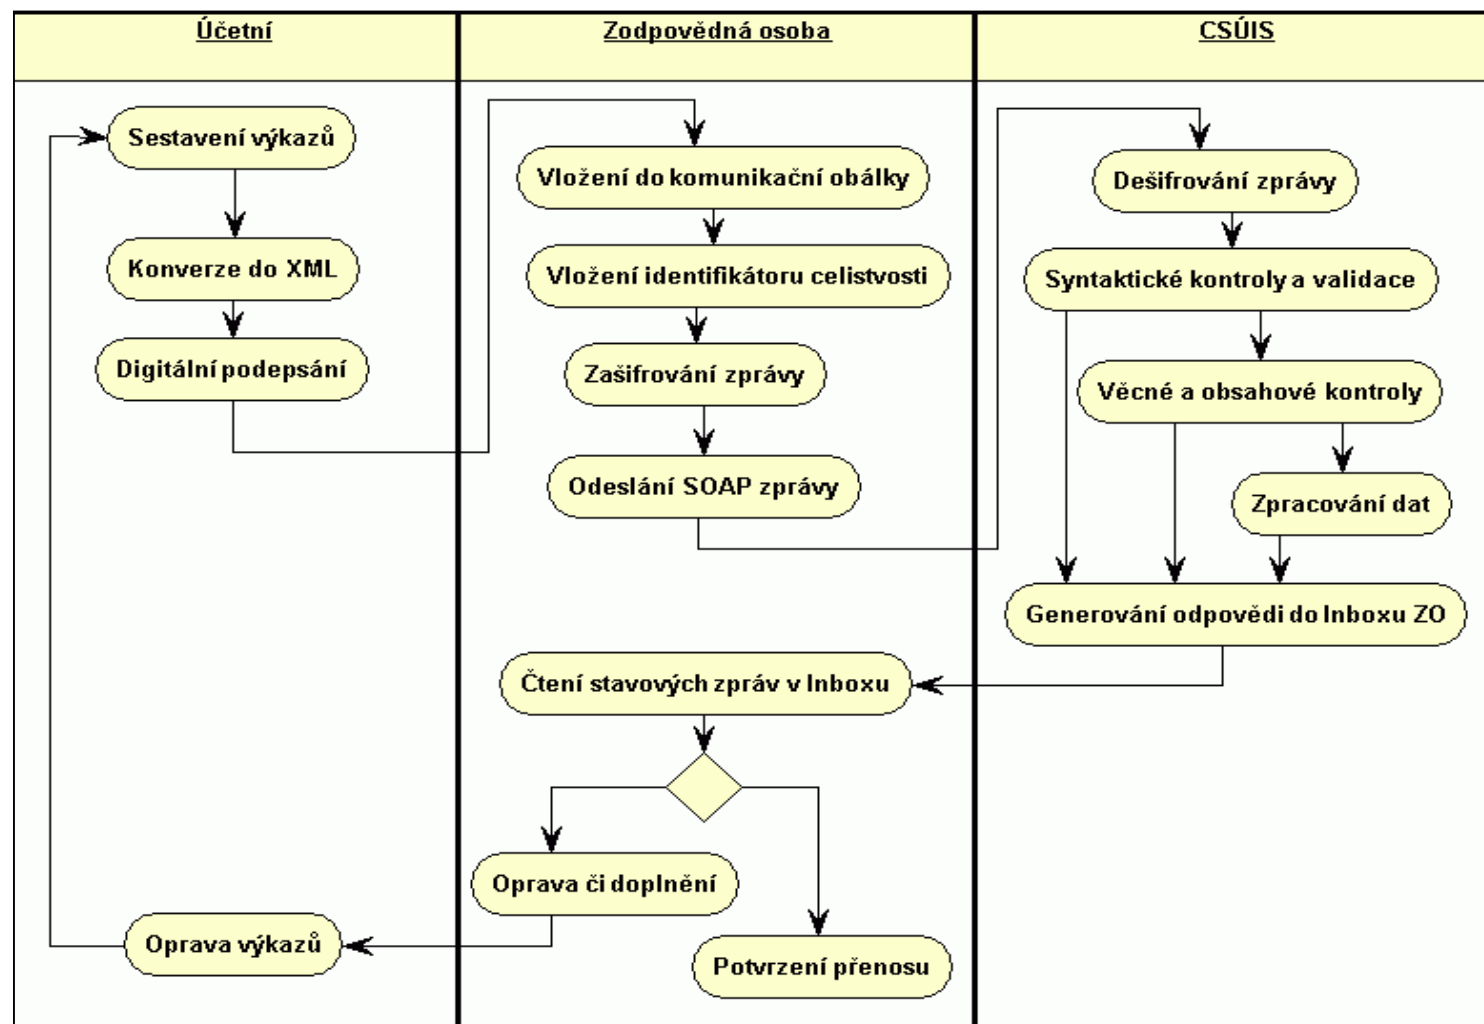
Účetní

Zodpovědná osoba

CSÚIS

Sestavení výkazů

Konverze do XML

Digitální podepsání

Vložení do komunikační obálky

Vložení identifikátoru celistvosti

Zašifrování zprávy

Odeslání SOAP zprávy

Dešifrování zprávy

Syntaktické kontroly a validace

Věcné a obsahové kontroly

Zpracování dat

Generování odpovědi do Inboxu ZO

Čtení stavových zpráv v Inboxu

Oprava či doplnění

Potvrzení přenosu

Oprava výkazů